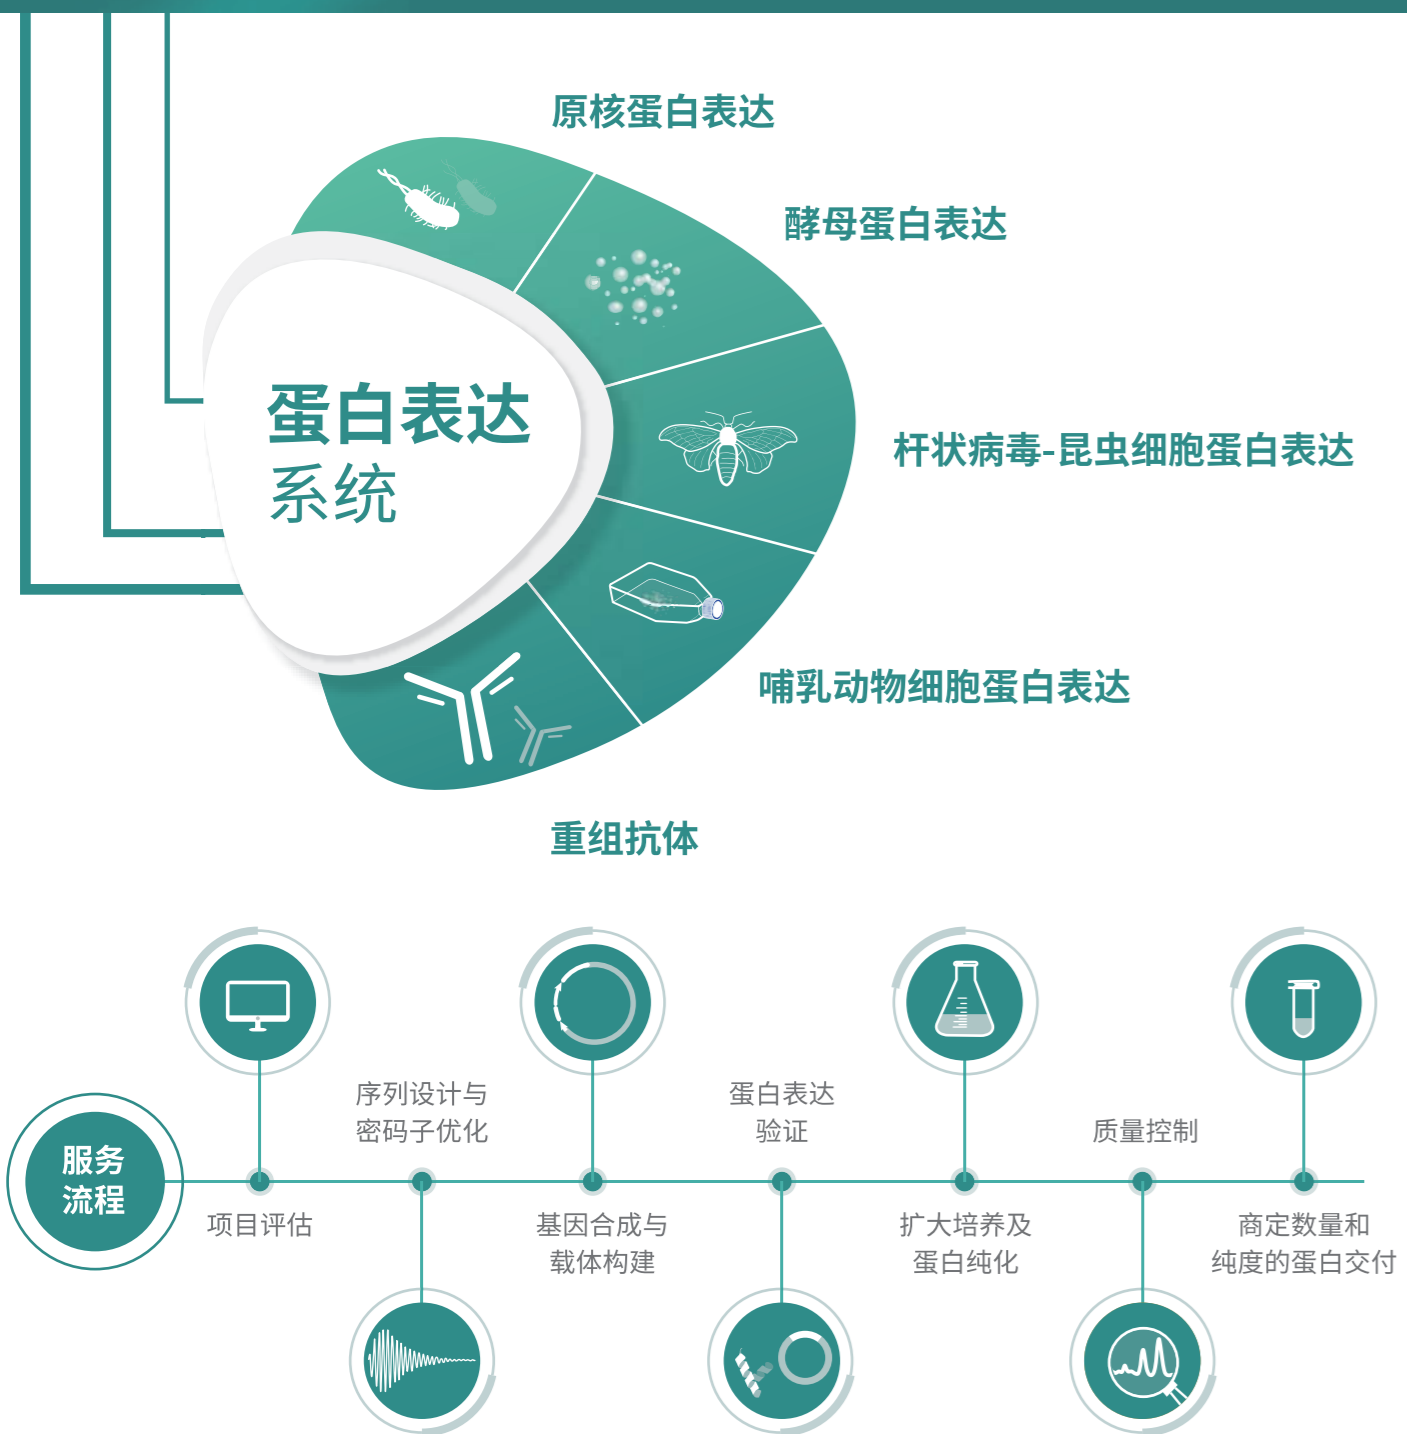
原核蛋白表达

酵母蛋白表达

蛋白表达
系统

杆状病毒-昆虫细胞蛋白表达

哺乳动物细胞蛋白表达

重组抗体

服务
流程

项目评估

序列设计与
密码子优化

基因合成与
载体构建

蛋白表达
验证

扩大培养及
蛋白纯化

质量控制

商定数量和
纯度的蛋白交付